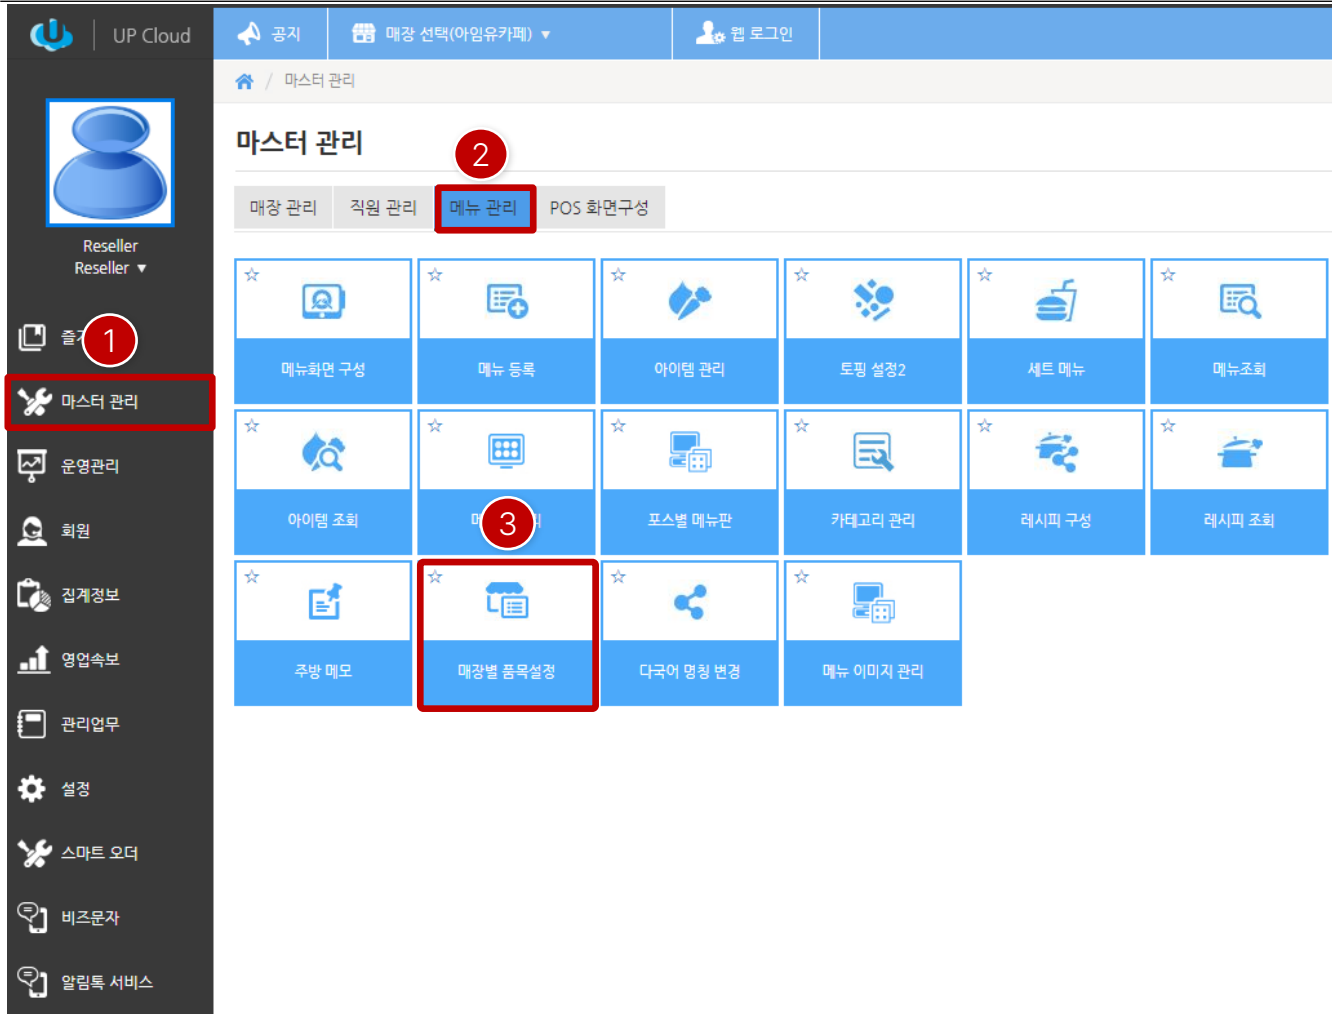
UP Cloud

공지 | 매장 선택(아임유카페) ▼ | 웹 로그인

Reseller
Reseller ▼

즐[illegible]
1
마스터 관리
운영관리
회원
집계정보
영업속보
관리업무
설정
스마트 오더
비즈문자
알림톡 서비스

마스터 관리

마스터 관리

2

매장 관리 | 직원 관리 | 메뉴 관리 | POS 화면구성

☆ 메뉴화면 구성
☆ 메뉴 등록
☆ 아이템 관리
☆ 토핑 설정2
☆ 세트 메뉴
☆ 메뉴조회
☆ 아이템 조회
☆ 메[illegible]
3
☆ 포스별 메뉴판
☆ 카테고리 관리
☆ 레시피 구성
☆ 레시피 조회
☆ 주방 메모
☆ 매장별 품목설정
☆ 다국어 명칭 변경
☆ 메뉴 이미지 관리